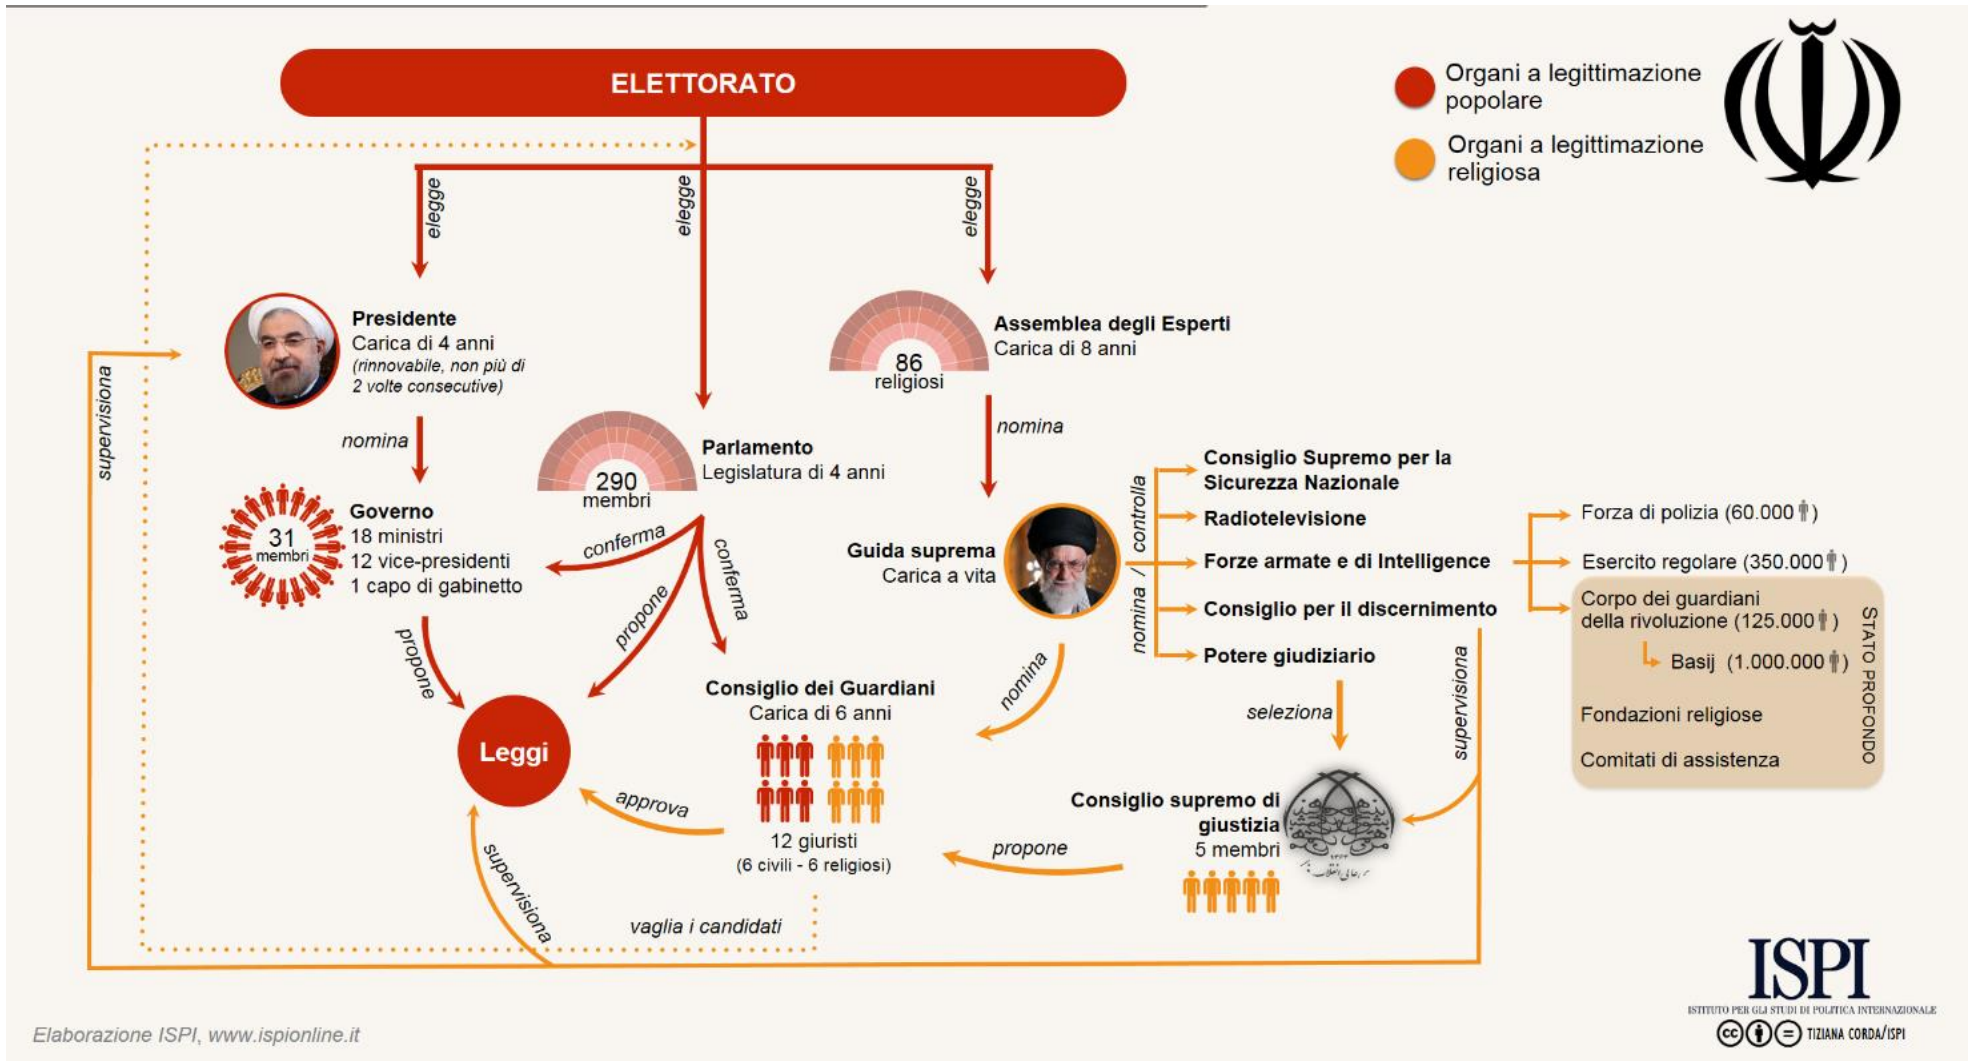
ELETTORATO

Organi a legittimazione popolare

Organi a legittimazione religiosa

elegge

elegge

elegge

Presidente
Carica di 4 anni
(rinnovabile, non più di 2 volte consecutive)

86 religiosi

Assemblea degli Esperti
Carica di 8 anni

supervisiona

nomina

290 membri

Parlamento
Legislatura di 4 anni

nomina

31 membri

Governo
18 ministri
12 vice-presidenti
1 capo di gabinetto

conferma

conferma

propone

propone

Guida suprema
Carica a vita

controlla

nomina

Consiglio Supremo per la Sicurezza Nazionale

Radiotelevisione

Forze armate e di Intelligence

Consiglio per il discernimento

Potere giudiziario

Forza di polizia (60.000)

Esercito regolare (350.000)

Corpo dei guardiani della rivoluzione (125.000)

Basij (1.000.000)

Fondazioni religiose

Comitati di assistenza

STATO PROFONDO

Leggi

nomina

Consiglio dei Guardiani
Carica di 6 anni

12 giuristi
(6 civili - 6 religiosi)

approva

seleziona

supervisiona

Consiglio supremo di giustizia
5 membri

propone

supervisiona

vaglia i candidati

Elaborazione ISPI, www.ispionline.it

ISPI
ISTITUTO PER GLI STUDI DI POLITICA INTERNAZIONALE
TIZIANA CORDA/ISPI